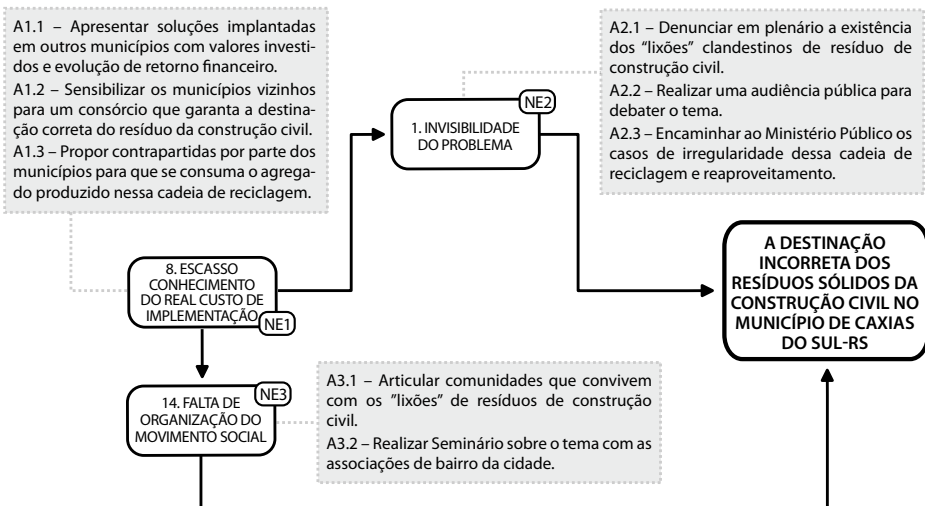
A1.1 – Apresentar soluções implantadas em outros municípios com valores investidos e evolução de retorno financeiro.
A1.2 – Sensibilizar os municípios vizinhos para um consórcio que garanta a destinação correta do resíduo da construção civil.
A1.3 – Propor contrapartidas por parte dos municípios para que se consuma o agregado produzido nessa cadeia de reciclagem.

NE2
1. INVISIBILIDADE DO PROBLEMA

A2.1 – Denunciar em plenário a existência dos "lixões" clandestinos de resíduo de construção civil.
A2.2 – Realizar uma audiência pública para debater o tema.
A2.3 – Encaminhar ao Ministério Público os casos de irregularidade dessa cadeia de reciclagem e reaproveitamento.

A DESTINAÇÃO INCORRETA DOS RESÍDUOS SÓLIDOS DA CONSTRUÇÃO CIVIL NO MUNICÍPIO DE CAXIAS DO SUL-RS

8. ESCASSO CONHECIMENTO DO REAL CUSTO DE IMPLEMENTAÇÃO
NE1

NE3
14. FALTA DE ORGANIZAÇÃO DO MOVIMENTO SOCIAL

A3.1 – Articular comunidades que convivem com os "lixões" de resíduos de construção civil.
A3.2 – Realizar Seminário sobre o tema com as associações de bairro da cidade.